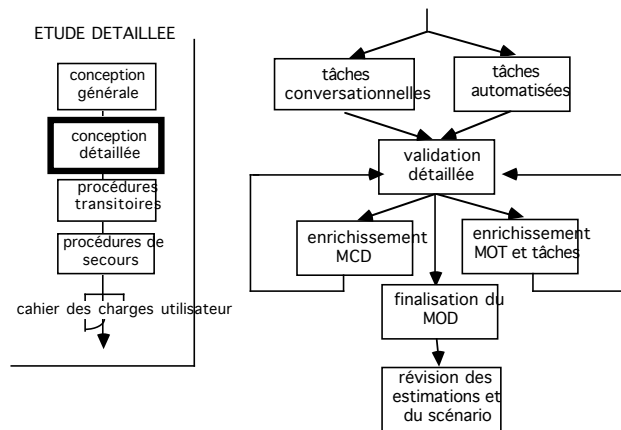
ETUDE DETAILLEE

conception générale

conception détaillée

procédures transitoires

procédures de secours

cahier des charges utilisateur

tâches conversationnelles

tâches automatisées

validation détaillée

enrichissement MCD

enrichissement MOT et tâches

finalisation du MOD

révision des estimations et du scénario